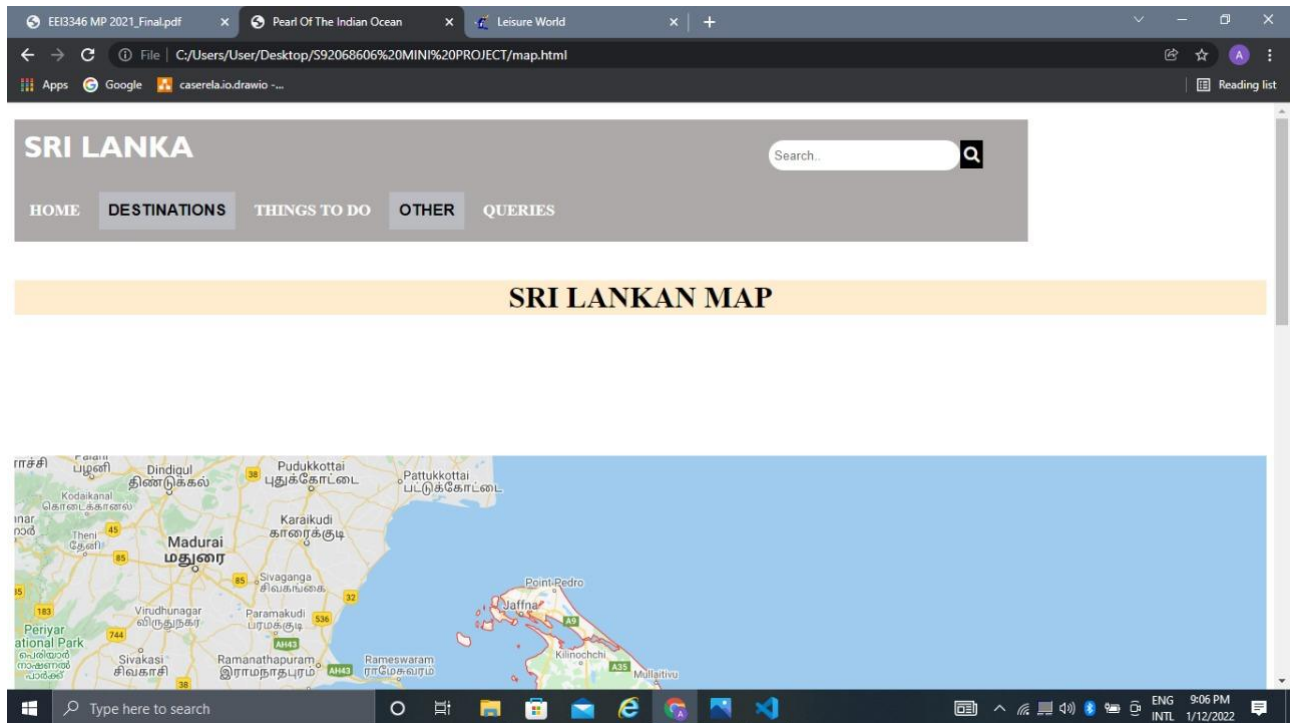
EEI3346 MP 2021_Final.pdf × Pearl Of The Indian Ocean × Leisure World × +

File | C:/Users/User/Desktop/S92068606%20MINI%20PROJECT/map.html

Apps Google caserela.io.drawio -... Reading list

SRI LANKA

Search..

HOME DESTINATIONS THINGS TO DO OTHER QUERIES

SRI LANKAN MAP

Palani பழனி Dindigul திண்டுக்கல் Pudukkottai புதுக்கோட்டை Pattukkottai பட்டுக்கோட்டை Kodaikanal கொடைக்கானல் Karaikudi காரைக்குடி Theni தேனி Madurai மதுரை Sivaganga சிவகங்கை Point Pedro Jaffna Virudhunagar விருதுநகர் Paramakudi பரமக்குடி Periyar National Park Sivakasi சிவகாசி Ramanathapuram இராமநாதபுரம் Rameswaram ராமேசுவரம் Kilinochchi Mullaitivu 38 45 85 183 744 536 32 AH43 A9 A35

Type here to search

ENG INTL 9:06 PM 1/12/2022